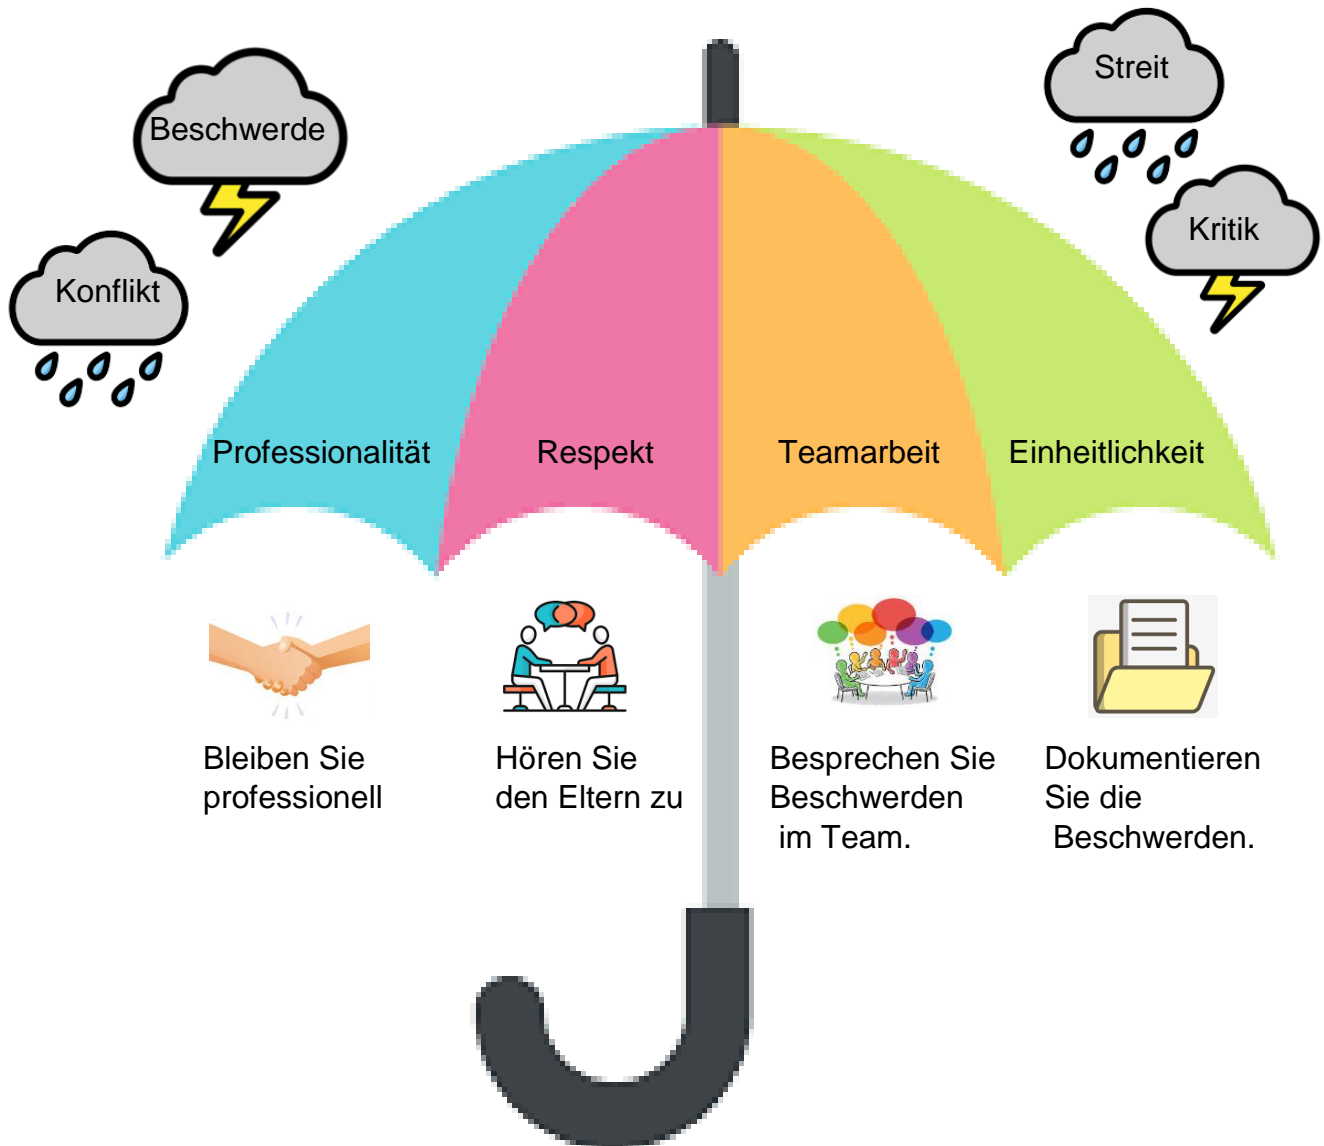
Beschwerde

Konflikt

Streit

Kritik

Professionalität

Respekt

Teamarbeit

Einheitlichkeit

Bleiben Sie professionell

Hören Sie den Eltern zu

Besprechen Sie Beschwerden im Team.

Dokumentieren Sie die Beschwerden.